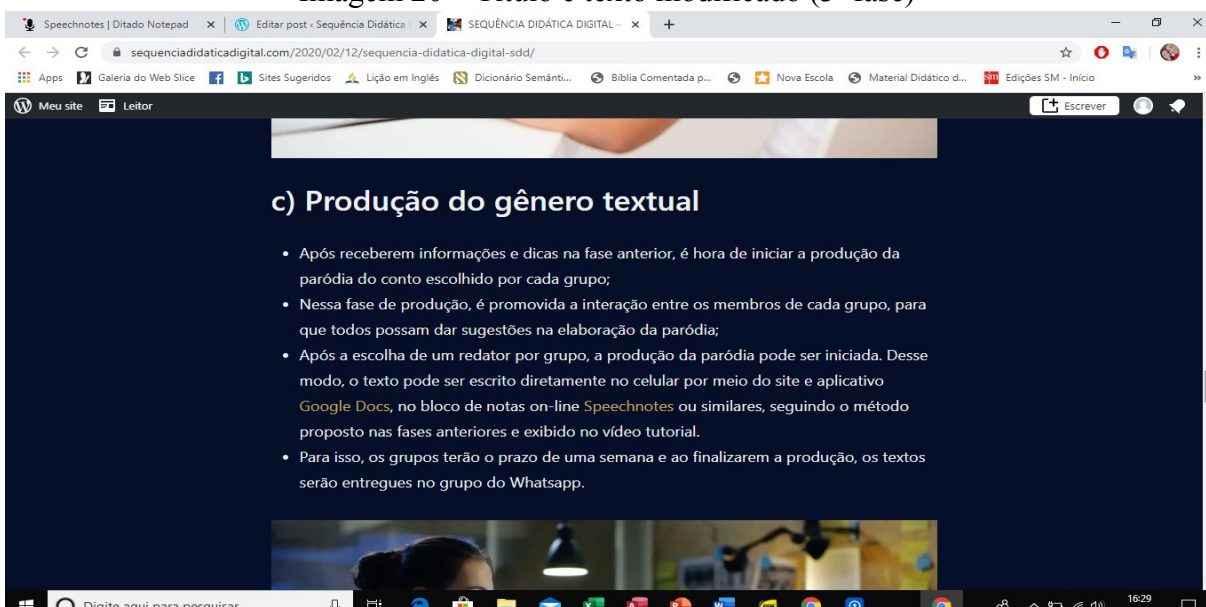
Imagem 20 – Título e texto modificado (3ª fase)

Speechnotes | Ditado Notepad × | Editar post ‹ Sequência Didática × | SEQUÊNCIA DIDÁTICA DIGITAL – × | +

sequenciadidaticadigital.com/2020/02/12/sequencia-didatica-digital-sdd/

Apps | Galeria do Web Slice | Sites Sugeridos | Lição em Inglês | Dicionário Semânti... | Bíblia Comentada p... | Nova Escola | Material Didático d... | Edições SM - Início

Meu site | Leitor | Escrever

c) Produção do gênero textual

• Após receberem informações e dicas na fase anterior, é hora de iniciar a produção da paródia do conto escolhido por cada grupo;
• Nessa fase de produção, é promovida a interação entre os membros de cada grupo, para que todos possam dar sugestões na elaboração da paródia;
• Após a escolha de um redator por grupo, a produção da paródia pode ser iniciada. Desse modo, o texto pode ser escrito diretamente no celular por meio do site e aplicativo Google Docs, no bloco de notas on-line Speechnotes ou similares, seguindo o método proposto nas fases anteriores e exibido no vídeo tutorial.
• Para isso, os grupos terão o prazo de uma semana e ao finalizarem a produção, os textos serão entregues no grupo do Whatsapp.

Digite aqui para pesquisar

16:29